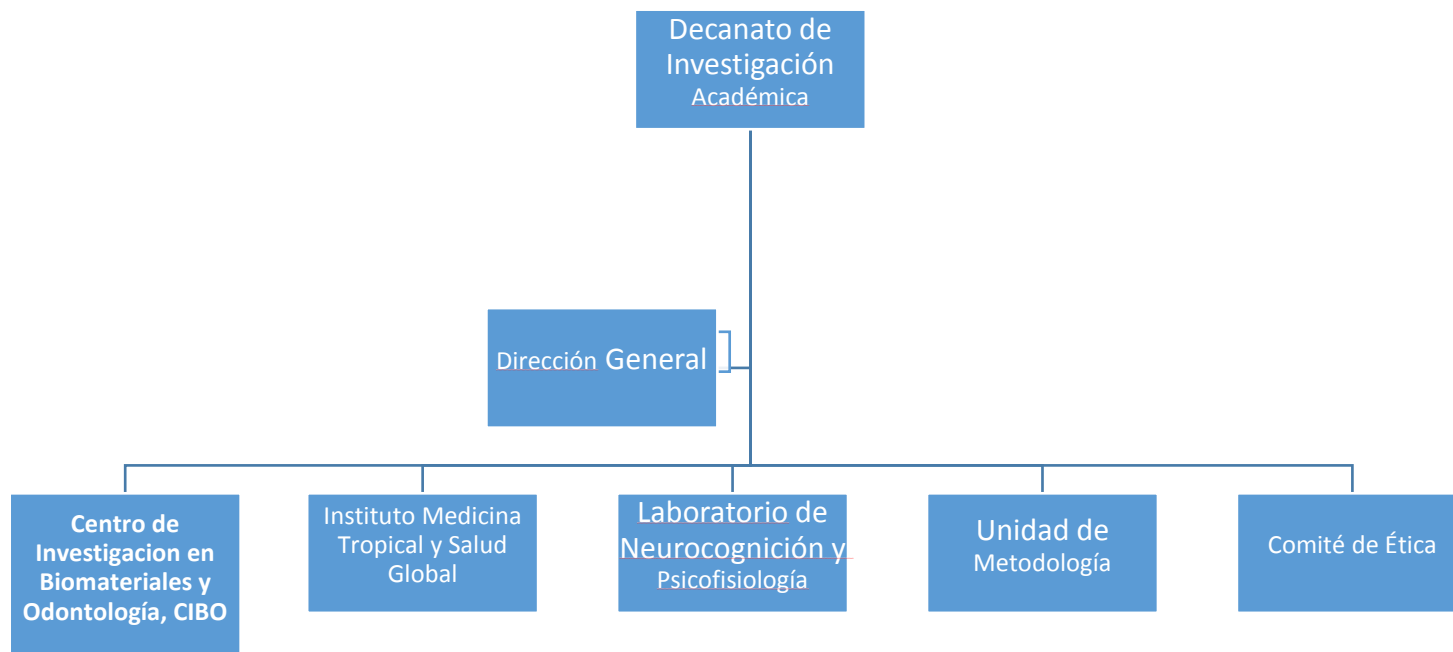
Decanato de Investigación Académica

Dirección General

Centro de Investigacion en Biomateriales y Odontología, CIBO

Instituto Medicina Tropical y Salud Global

Laboratorio de Neurocognición y Psicofisiología

Unidad de Metodología

Comité de Ética